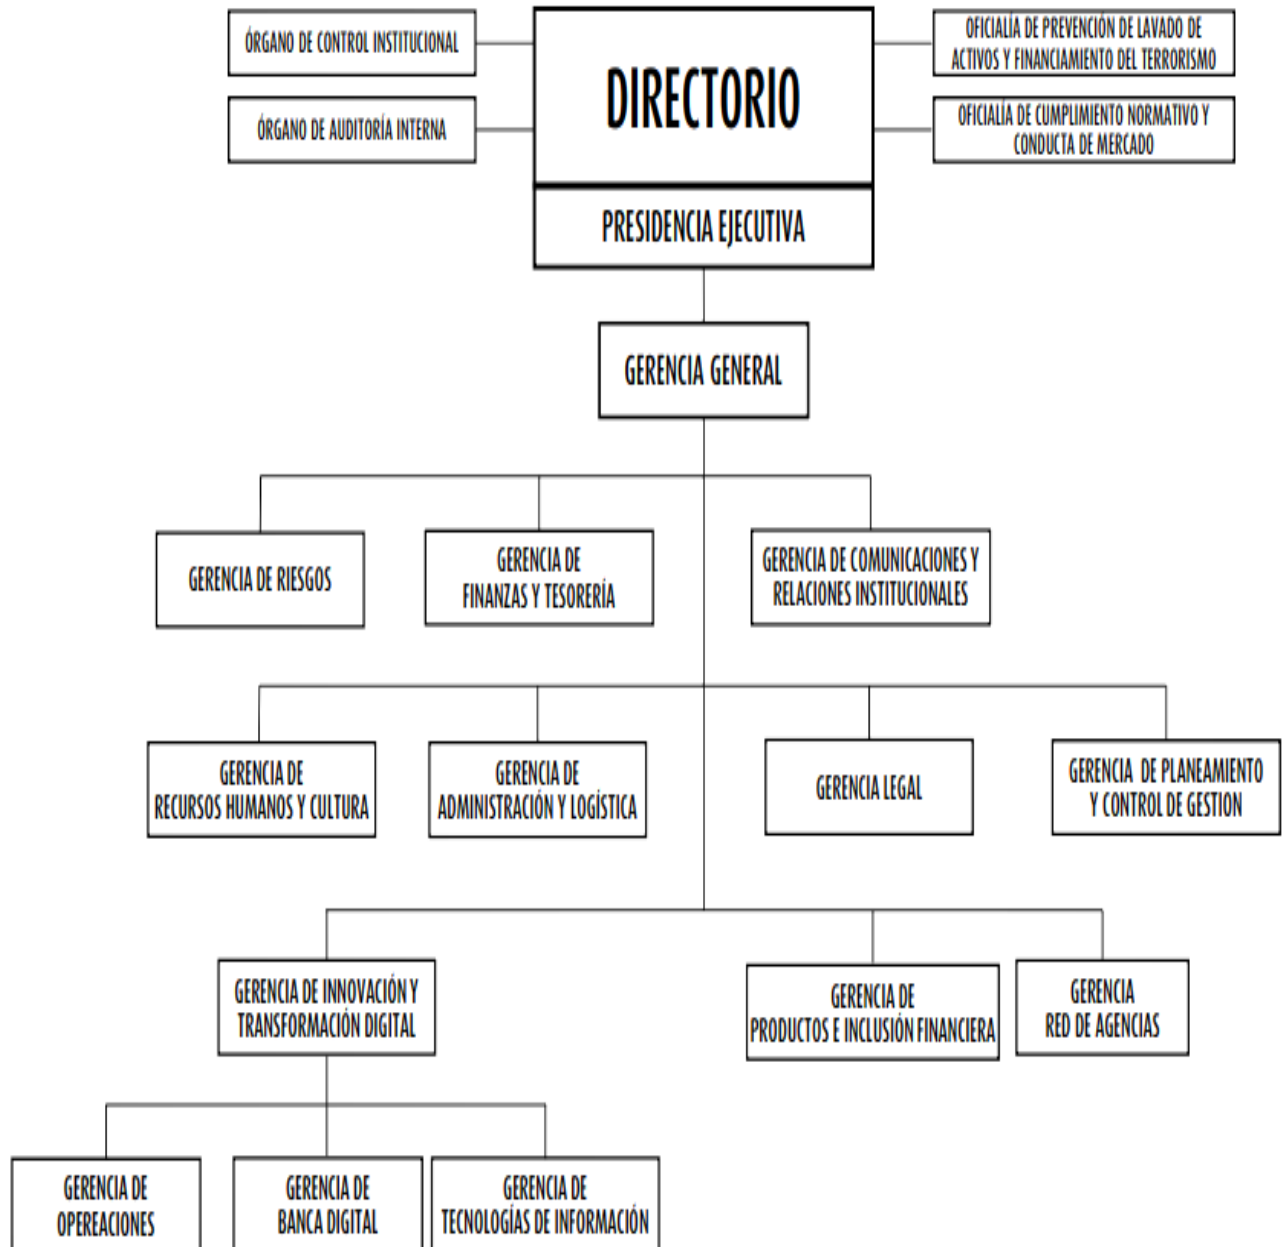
ÓRGANO DE CONTROL INSTITUCIONAL

ÓRGANO DE AUDITORÍA INTERNA

DIRECTORIO

OFICIALÍA DE PREVENCIÓN DE LAVADO DE ACTIVOS Y FINANCIAMIENTO DEL TERRORISMO

OFICIALÍA DE CUMPLIMIENTO NORMATIVO Y CONDUCTA DE MERCADO

PRESIDENCIA EJECUTIVA

GERENCIA GENERAL

GERENCIA DE RIESGOS

GERENCIA DE FINANZAS Y TESORERÍA

GERENCIA DE COMUNICACIONES Y RELACIONES INSTITUCIONALES

GERENCIA DE RECURSOS HUMANOS Y CULTURA

GERENCIA DE ADMINISTRACIÓN Y LOGÍSTICA

GERENCIA LEGAL

GERENCIA DE PLANEAMIENTO Y CONTROL DE GESTION

GERENCIA DE INNOVACIÓN Y TRANSFORMACIÓN DIGITAL

GERENCIA DE PRODUCTOS E INCLUSIÓN FINANCIERA

GERENCIA RED DE AGENCIAS

GERENCIA DE OPEREACIONES

GERENCIA DE BANCA DIGITAL

GERENCIA DE TECNOLOGÍAS DE INFORMACIÓN